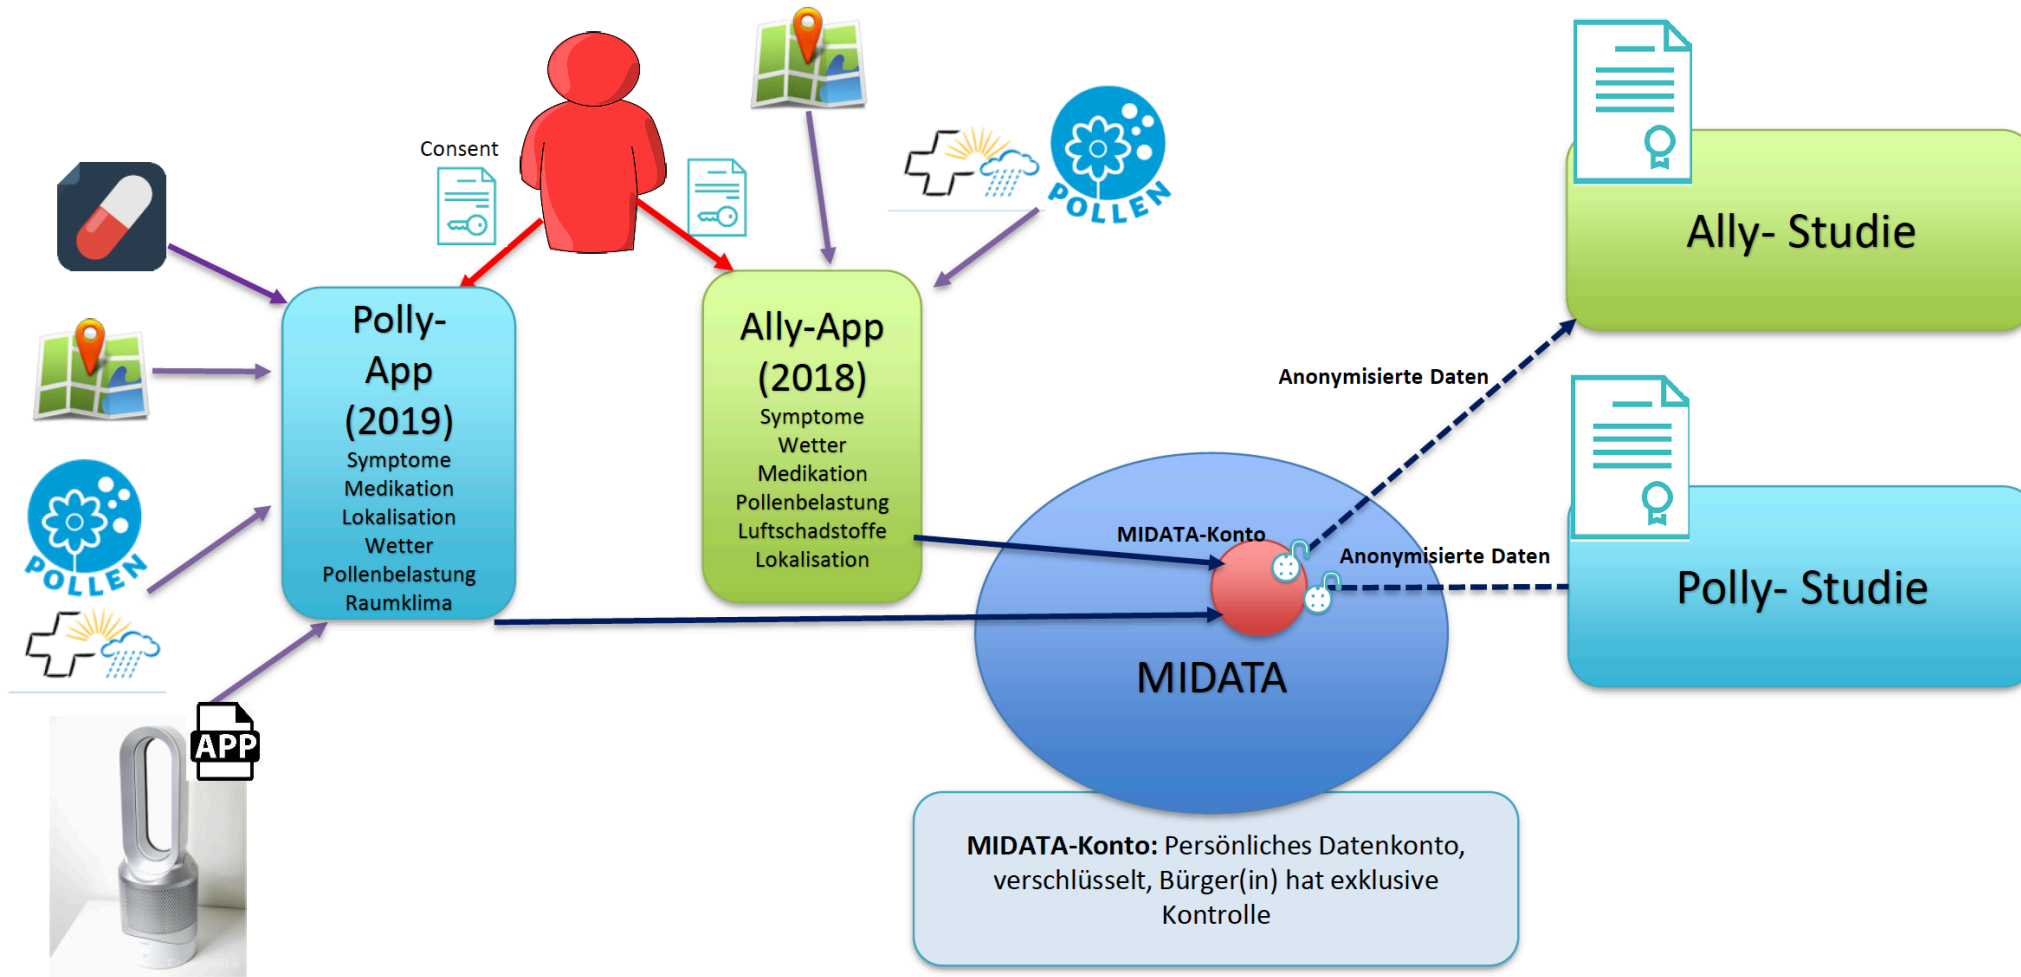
Consent

POLLEN

Polly-App (2019)
Symptome
Medikation
Lokalisation
Wetter
Pollenbelastung
Raumklima

APP

Ally-App (2018)
Symptome
Wetter
Medikation
Pollenbelastung
Luftschadstoffe
Lokalisation

POLLEN

Ally- Studie

Anonymisierte Daten

MIDATA-Konto

Anonymisierte Daten

Polly- Studie

MIDATA

**MIDATA-Konto:** Persönliches Datenkonto, verschlüsselt, Bürger(in) hat exklusive Kontrolle